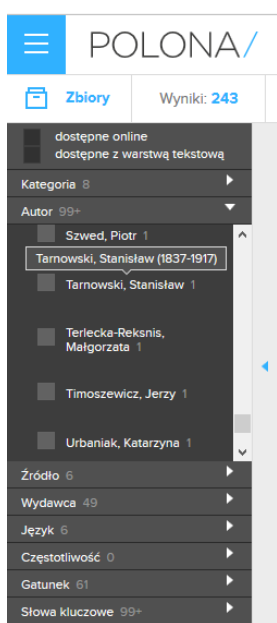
POLONA/

Zbiory

Wyniki: 243

dostępne online
dostępne z warstwą tekstową

Kategoria 8

Autor 99+

Szwed, Piotr 1

Tarnowski, Stanisław (1837-1917)

Tarnowski, Stanisław 1

Terlecka-Reksnis, Małgorzata 1

Timoszewicz, Jerzy 1

Urbaniak, Katarzyna 1

Źródło 6

Wydawca 49

Język 6

Częstotliwość 0

Gatunek 61

Słowa kluczowe 99+